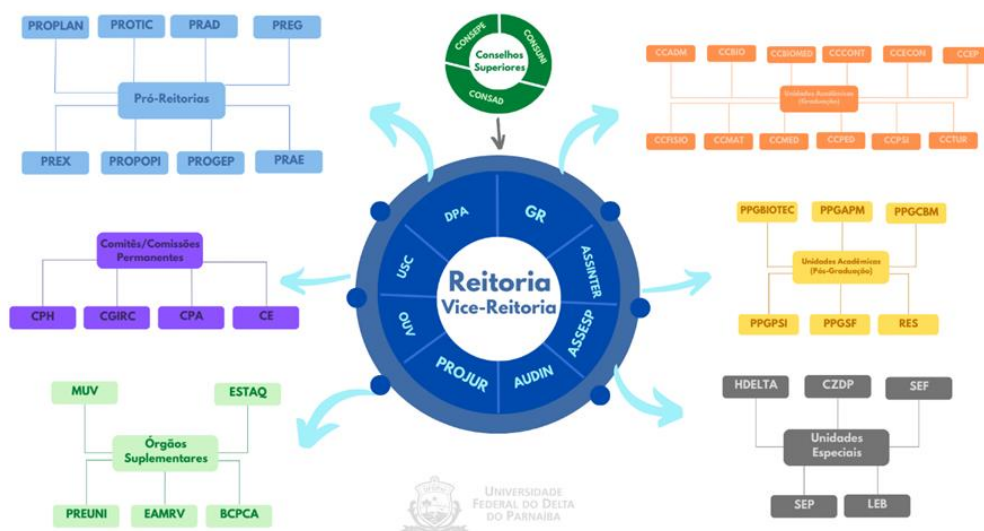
PROPLAN
PROTIC
PRAD
PREG
Pró-Reitorias
PREX
PROPOPI
PROGEP
PRAE

CONSEPE
CONSUNI
Conselhos Superiores
CONSAD

CCADM
CCBIO
CCBIOMED
CCCONT
CCECON
CCEP
Unidades Acadêmicas (Graduação)
CCFISIO
CCMAT
CCMED
CCPED
CCPSI
CCTUR

Comitês/Comissões Permanentes
CPH
CGIRC
CPA
CE

DPA
GR
USC
ASSINTER
Reitoria
Vice-Reitoria
OUV
ASSESP
PROJUR
AUDIN

PPGBIOTEC
PPGAPM
PPGCBM
Unidades Acadêmicas (Pós-Graduação)
PPGPSI
PPGSF
RES

MUV
ESTAQ
Órgãos Suplementares
PREUNI
EAMRV
BCPCA

HDELTA
CZDP
SEF
Unidades Especiais
SEP
LEB

UNIVERSIDADE FEDERAL DO DELTA DO PARNAÍBA